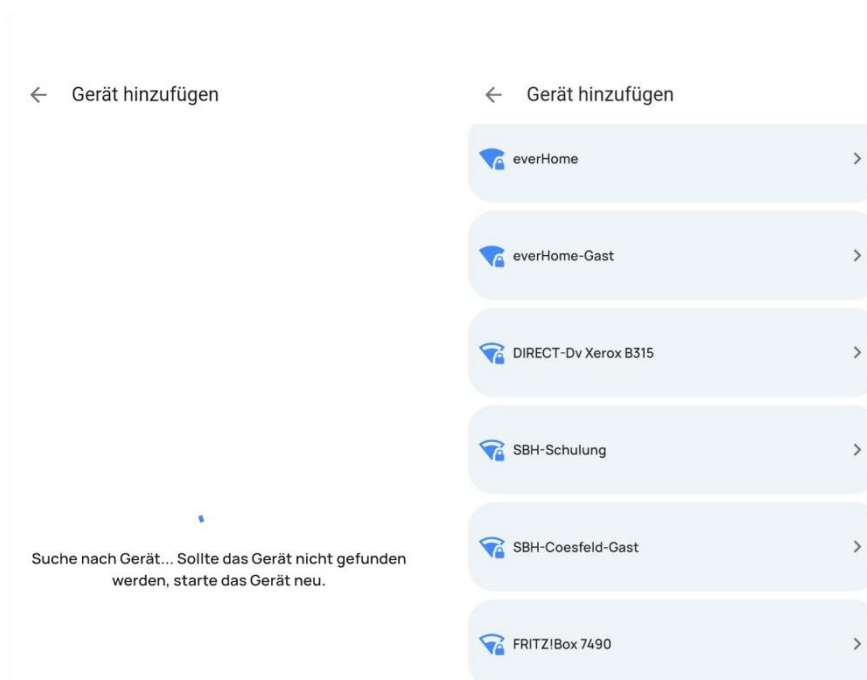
← Gerät hinzufügen

Suche nach Gerät... Sollte das Gerät nicht gefunden werden, starte das Gerät neu.

← Gerät hinzufügen

everHome >

everHome-Gast >

DIRECT-Dv Xerox B315 >

SBH-Schulung >

SBH-Coesfeld-Gast >

FRITZ!Box 7490 >